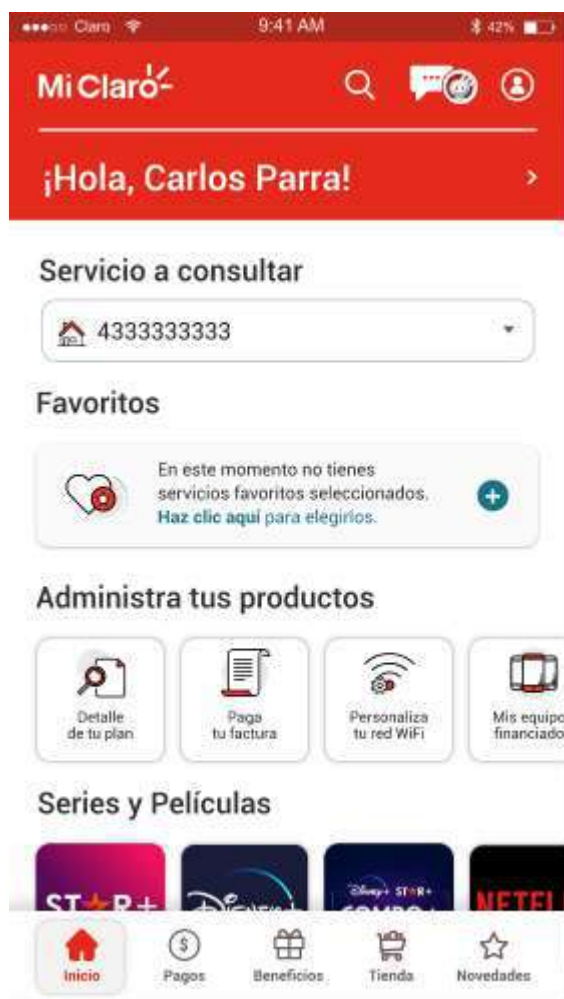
Claro 9:41 AM 42%

Mi Claro

¡Hola, Carlos Parra!

Servicio a consultar

4333333333

Favoritos

En este momento no tienes servicios favoritos seleccionados. Haz clic aquí para elegirlos.

Administra tus productos

Detalle de tu plan

Paga tu factura

Personaliza tu red WiFi

Mis equipo financiado

Series y Películas

STAR+

Disney+ STAR+ COMBO+

NETFL

Inicio

Pagos

Beneficios

Tienda

Novedades